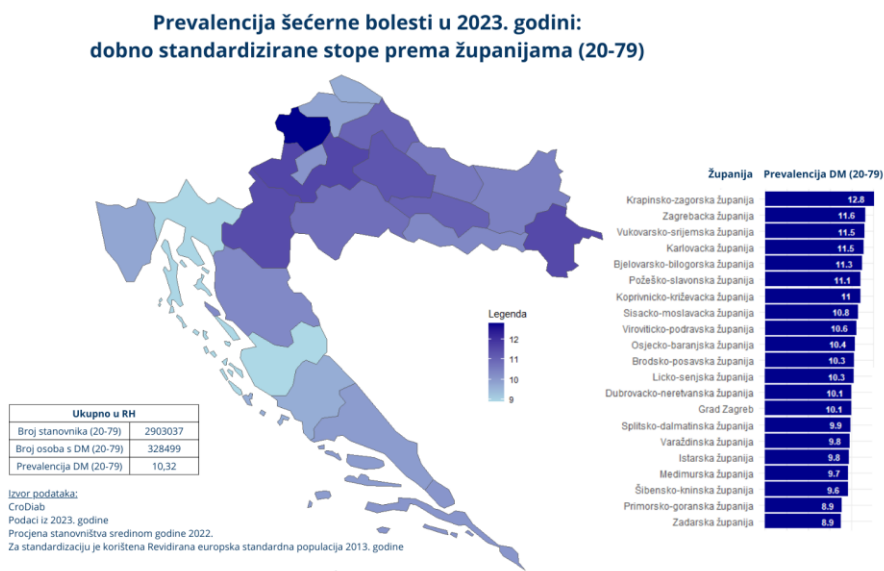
Prevalencija šećerne bolesti u 2023. godini:
dobno standardizirane stope prema županijama (20-79)

Legenda
12
11
10
9

| Županija | Prevalencija DM (20-79) |
|---|---|
| Krapinsko-zagorska županija | 12.8 |
| Zagrebacka županija | 11.6 |
| Vukovarsko-srijemska županija | 11.5 |
| Karlovacka županija | 11.5 |
| Bjelovarsko-bilogorska županija | 11.3 |
| Požeško-slavonska županija | 11.1 |
| Koprivnicko-križevacka županija | 11 |
| Sisacko-moslavacka županija | 10.8 |
| Viroviticko-podravska županija | 10.6 |
| Osjecko-baranjska županija | 10.4 |
| Brodsko-posavska županija | 10.3 |
| Licko-senjska županija | 10.3 |
| Dubrovacko-neretvanska županija | 10.1 |
| Grad Zagreb | 10.1 |
| Splitsko-dalmatinska županija | 9.9 |
| Varaždinska županija | 9.8 |
| Istarska županija | 9.8 |
| Medimurska županija | 9.7 |
| Šibensko-kninska županija | 9.6 |
| Primorsko-goranska županija | 8.9 |
| Zadarska županija | 8.9 |

| Ukupno u RH | |
|---|---|
| Broj stanovnika (20-79) | 2903037 |
| Broj osoba s DM (20-79) | 328499 |
| Prevalencija DM (20-79) | 10,32 |

Izvor podataka:
CroDiab
Podaci iz 2023. godine
Procjena stanovništva sredinom godine 2022.
Za standardizaciju je korištena Revidirana europska standardna populacija 2013. godine